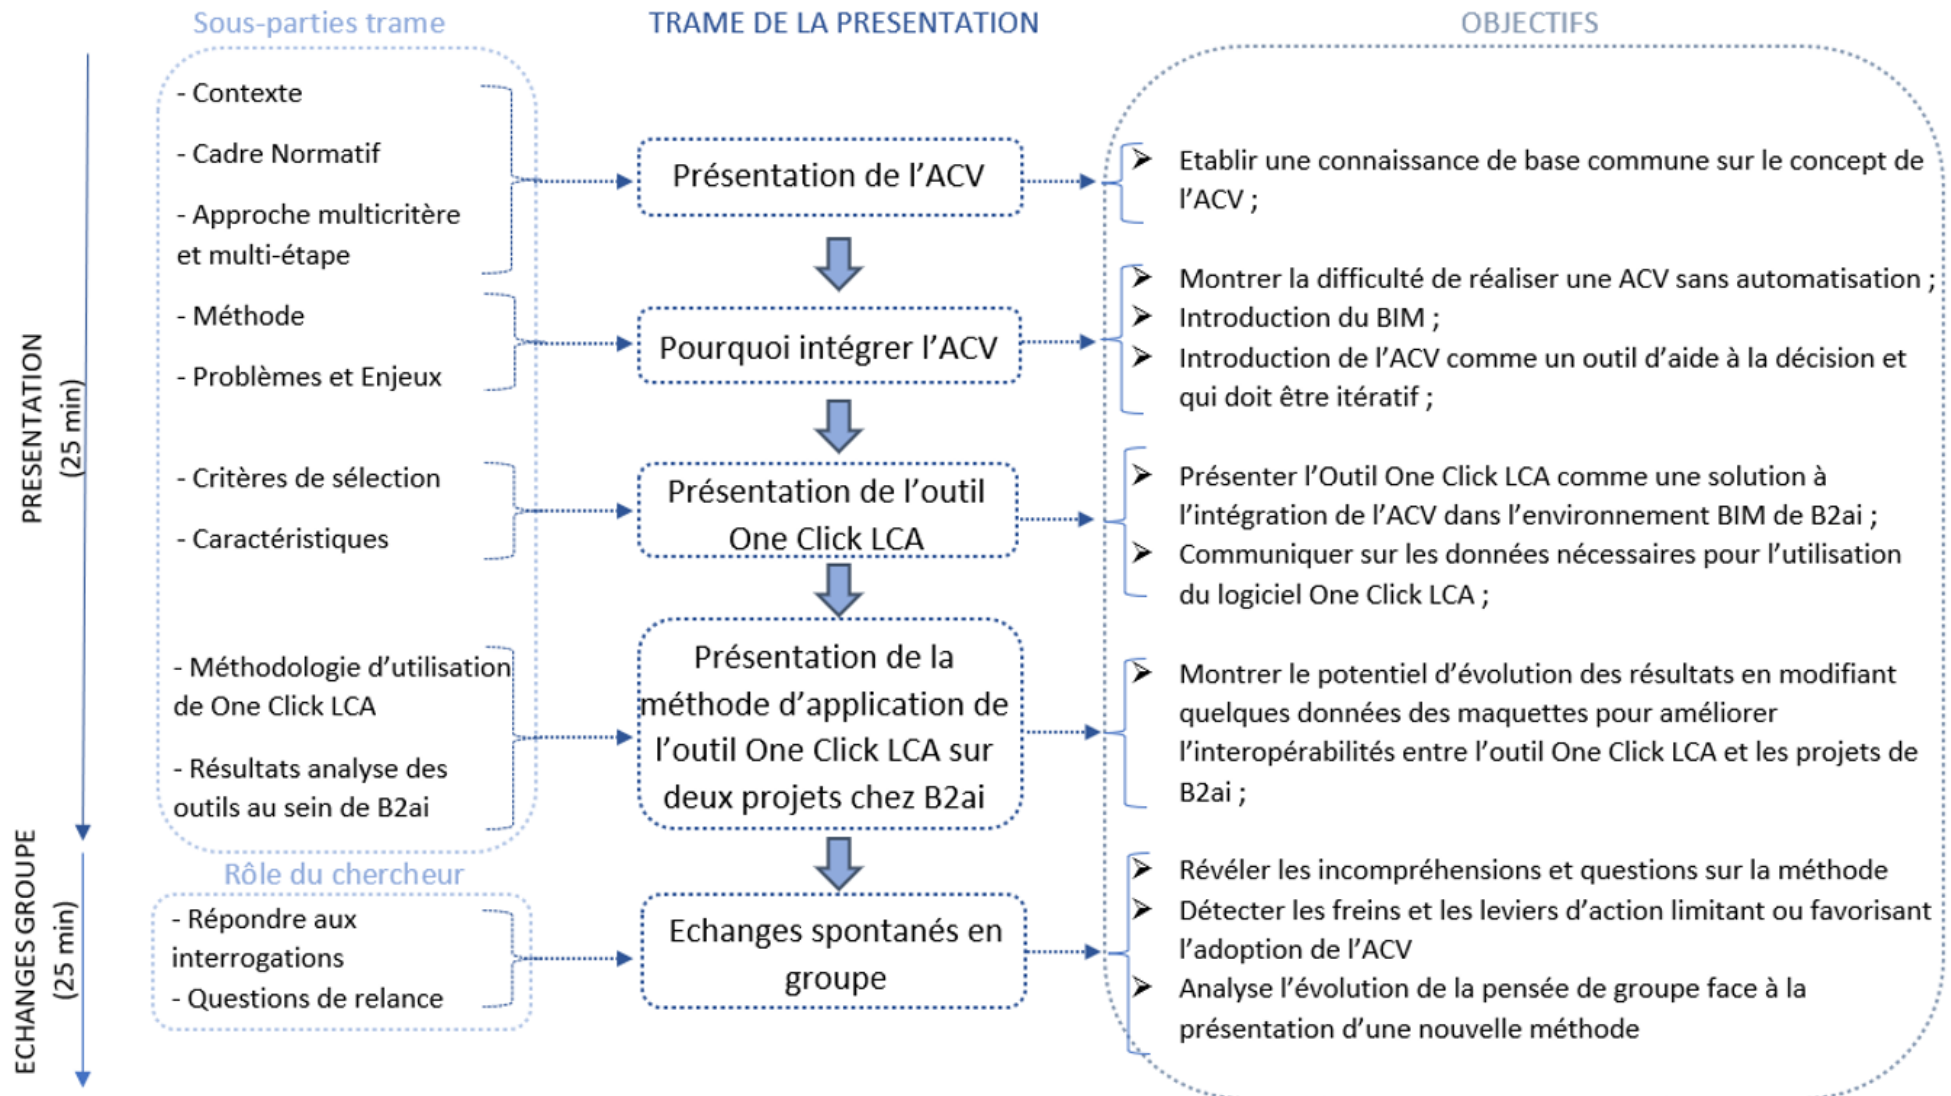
Sous-parties trame

TRAME DE LA PRESENTATION

OBJECTIFS

PRESENTATION (25 min)

- Contexte

- Cadre Normatif

- Approche multicritère et multi-étape

Présentation de l'ACV

Etablir une connaissance de base commune sur le concept de l'ACV ;

- Méthode

- Problèmes et Enjeux

Pourquoi intégrer l'ACV

Montrer la difficulté de réaliser une ACV sans automatisation ;

Introduction du BIM ;

Introduction de l'ACV comme un outil d'aide à la décision et qui doit être itératif ;

- Critères de sélection

- Caractéristiques

Présentation de l'outil One Click LCA

Présenter l'Outil One Click LCA comme une solution à l'intégration de l'ACV dans l'environnement BIM de B2ai ;

Communiquer sur les données nécessaires pour l'utilisation du logiciel One Click LCA ;

- Méthodologie d'utilisation de One Click LCA

- Résultats analyse des outils au sein de B2ai

Présentation de la méthode d'application de l'outil One Click LCA sur deux projets chez B2ai

Montrer le potentiel d'évolution des résultats en modifiant quelques données des maquettes pour améliorer l'interopérabilités entre l'outil One Click LCA et les projets de B2ai ;

ECHANGES GROUPE (25 min)

Rôle du chercheur

- Répondre aux interrogations

- Questions de relance

Echanges spontanés en groupe

Révéler les incompréhensions et questions sur la méthode

Détecter les freins et les leviers d'action limitant ou favorisant l'adoption de l'ACV

Analyse l'évolution de la pensée de groupe face à la présentation d'une nouvelle méthode